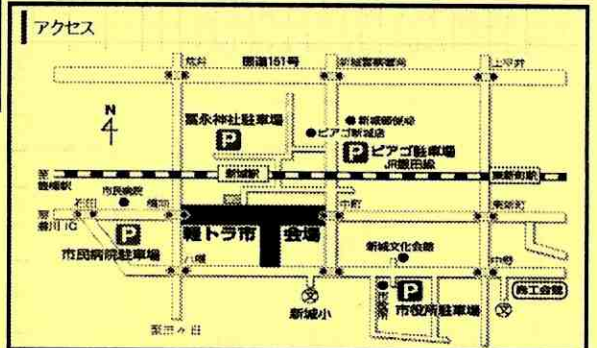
アクセス

N

杭井

国道151号

新城警察署前

上平井

富永神社駐車場

P

新城郵便局

ピアゴ新城店

P ピアゴ駐車場

JR飯田線

茶臼山駅

市民病院

新城駅

東新町駅

新城IC

P

軽トラ市 会場

中町

市民病院駐車場

新城文化会館

八幡

中町

P 市役所駐車場

新城小

市役所

商工会館

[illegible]